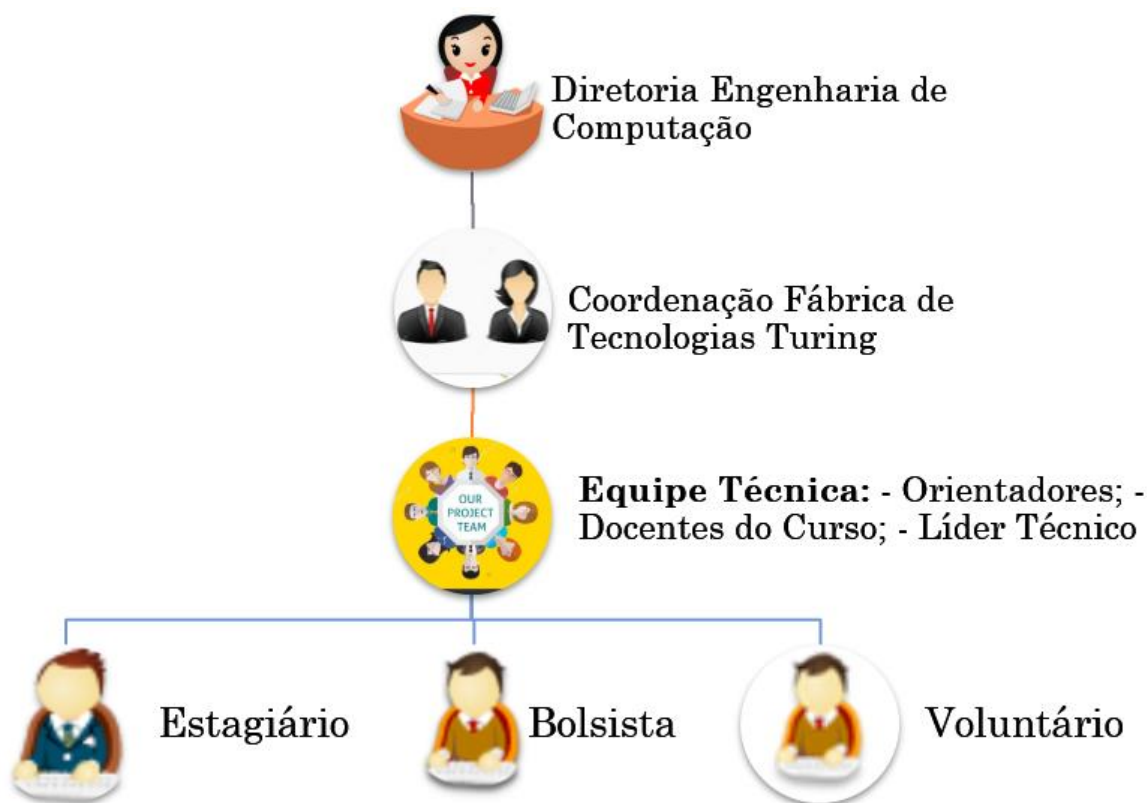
Diretoria Engenharia de Computação

Coordenação Fábrica de Tecnologias Turing

OUR PROJECT TEAM

**Equipe Técnica:** - Orientadores; - Docentes do Curso; - Líder Técnico

Estagiário

Bolsista

Voluntário